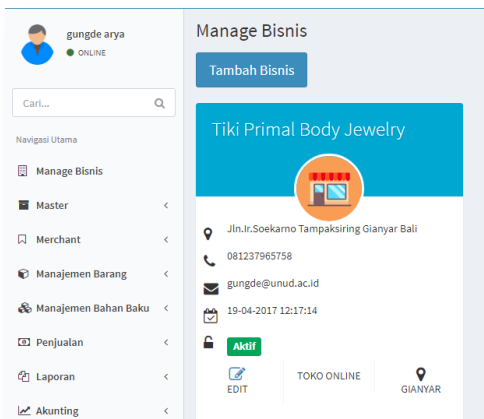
gungde arya
ONLINE

Cari...

Navigasi Utama

Manage Bisnis

Master

Merchant

Manajemen Barang

Manajemen Bahan Baku

Penjualan

Laporan

Akunting

Manage Bisnis

Tambah Bisnis

Tiki Primal Body Jewelry

Jln.Ir.Soekarno Tampaksiring Gianyar Bali

081237965758

gungde@unud.ac.id

19-04-2017 12:17:14

Aktif

EDIT

TOKO ONLINE

GIANYAR